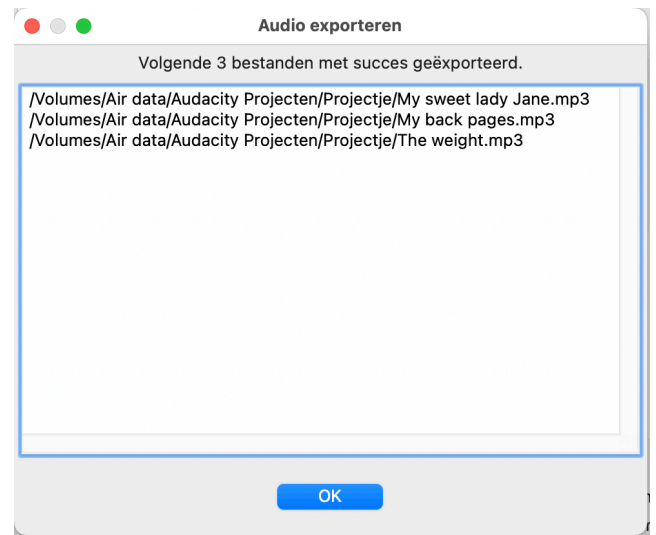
Audio exporteren

Volgende 3 bestanden met succes geëxporteerd.

/Volumes/Air data/Audacity Projecten/Projectje/My sweet lady Jane.mp3
/Volumes/Air data/Audacity Projecten/Projectje/My back pages.mp3
/Volumes/Air data/Audacity Projecten/Projectje/The weight.mp3

OK